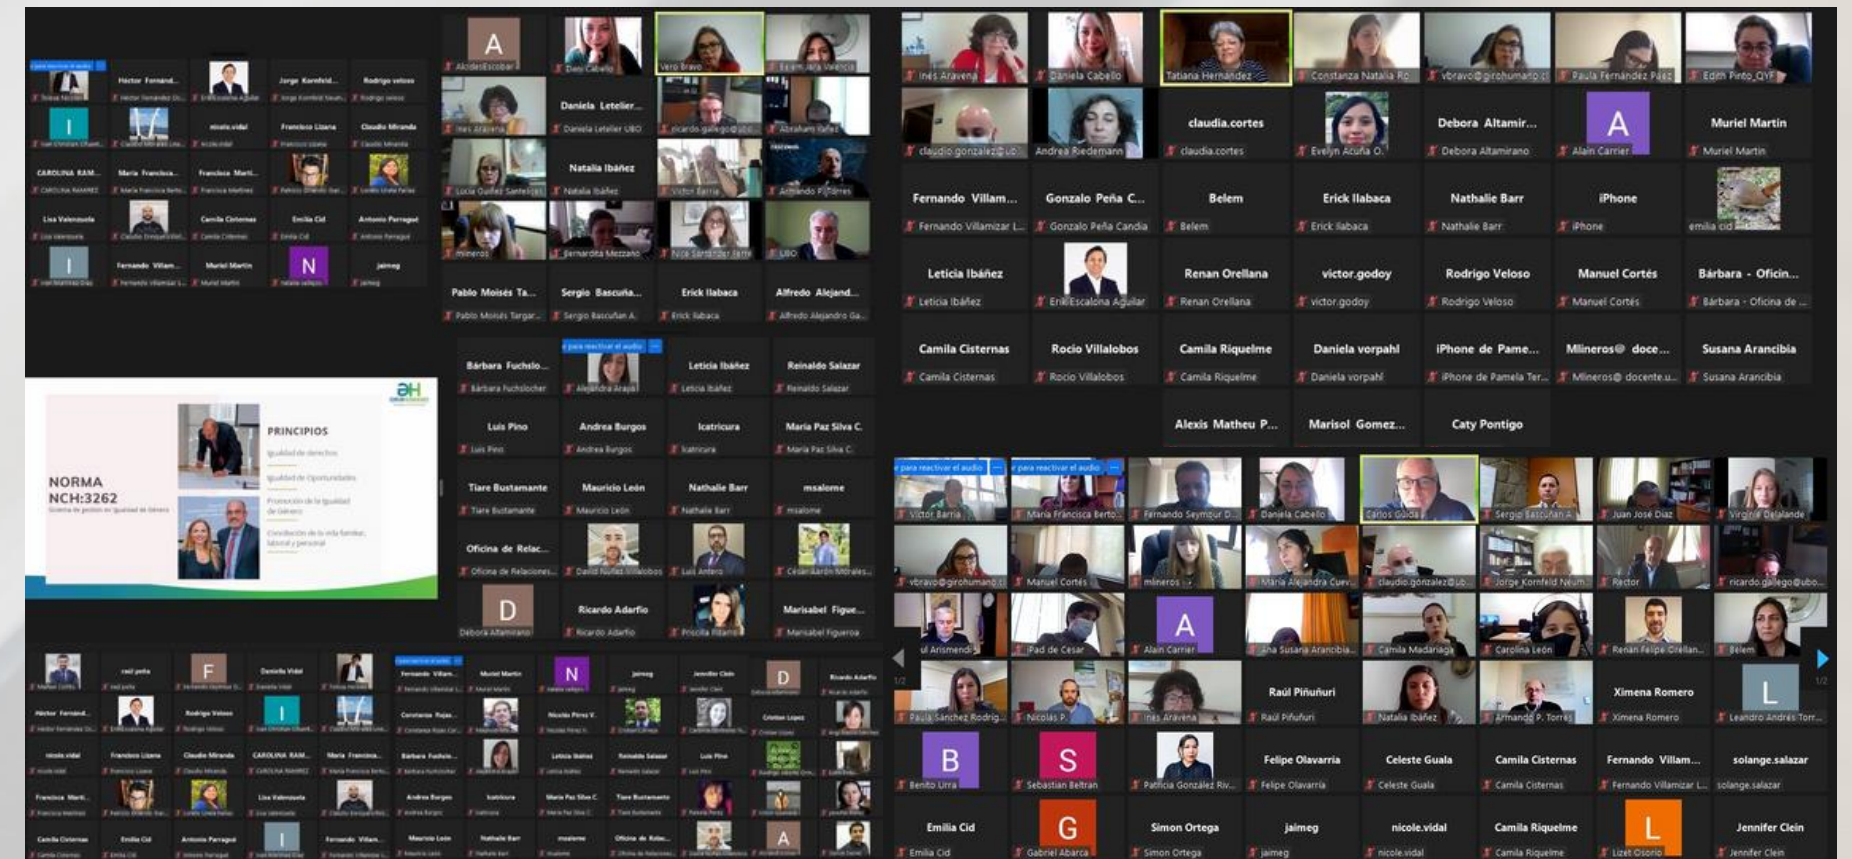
NORMA
NCH:3262

PRINCIPIOS

Inés Aravena
Daniela Cabello
Tatiana Hernández
Constanza Natalia Ro...
vbravo@pirohumano.cl
Paula Fernández Páez
Edith Pinto_QYF
claudio.gonzalez@ub...
Andrea Riedemann
claudia.cortes
Evelyn Acuña O.
Debora Altamir...
Debora Altamirano
A
Alain Carrier
Muriel Martin
Fernando Villam...
Fernando Villamizar L...
Gonzalo Peña C...
Gonzalo Peña Candia
Belem
Erick Ilabaca
Nathalie Barr
iPhone
emilia cid
Leticia Ibáñez
Erik Escalona Aguilar
Renan Orellana
victor.godoy
Rodrigo Veloso
Manuel Cortés
Bárbara - Oficin...
Bárbara - Oficina de ...
Camila Cisternas
Rocio Villalobos
Camila Riquelme
Daniela vorpahl
iPhone de Pame...
iPhone de Pamela Ter...
Mlineros@ doce...
Mlineros@ docente.u...
Susana Arancibia
Alexis Matheu P...
Marisol Gomez...
Caty Pontigo

Victor Barria
María Francisca Berto...
Fernando Seymour D...
Daniela Cabello
Carlos Gúida
Sergio Bascuñán A.
Juan José Díaz
Virginie Delalande
vbravo@pirohumano.cl
Manuel Cortés
mineros
María Alejandra Cuev...
claudio.gonzalez@ub...
Jorge Kornfeld Neum...
Rector
ricardo.gallego@ubo...
ul Arismendi
iPad de Cesar
A
Alain Carrier
Ana Susana Arancibia...
Camila Madariaga
Carolina León
Renan Felipe Orellan...
Belem
Paula Sánchez Rodrig...
Nicolás P.
Inés Aravena
Raúl Piñuñuri
Natalia Ibáñez
Armando P. Torres
Ximena Romero
L
Leandro Andrés Torr...
B
Benito Urra
S
Sebastian Beltran
Patricia González Riv...
Felipe Olavarria
Celeste Guala
Camila Cisternas
Fernando Villam...
Fernando Villamizar L...
solange.salazar
Emilia Cid
G
Gabriel Abarca
Simon Ortega
jaimeg
nicole.vidal
Camila Riquelme
L
Lizet Osorio
Jennifer Clein

A
AlodieEscobar
Vero Bravo
Daniela Letelier...
Daniela Letelier UBO
Natalia Ibáñez
Victor Barria
Armando P. Torres
mineros
Bernardita Mezzano
UBO
Pablo Moisés Ta...
Sergio Bascuña...
Erick Ilabaca
Alfredo Alejand...
Bárbara Fuchslo...
Alejandra Araya
Leticia Ibáñez
Reinaldo Salazar
Luis Pino
Andrea Burgos
Icatricura
María Paz Silva C.
Tiare Bustamante
Mauricio León
Nathalie Barr
msalome
Oficina de Relac...
David Núñez Villalobos
Luis Antero
César Aarón Morales
D
Debora Altamirano
Ricardo Adarfio
Priscila Pitarro
Marisabel Figue...
Marisabel Figueroa

Hector Fernand...
Jorge Kornfeld...
Rodrigo veloso
nicole.vidal
Francisca Lizana
Claudio Miranda
CAROLINA RAM...
María Francisca...
Francisca Marti...
Lisa Valenzuela
Camila Cisternas
Emilia Cid
Antonio Parraguez
Fernando Villam...
Muriel Martin
N
jaimeg
F
Daniela Vidal
raúl peña
Ricardo Adarfio
Cristian Lopez
Constanza Rojas
Bárbara Fuchslo...
Andrea Burgos
Icatricura
María Paz Silva C.
Tiare Bustamante
Leticia Ibáñez
Reinaldo Salazar
Luis Pino
Nicolas Pérez V.
Mauricio León
Nathalie Barr
msalome
Oficina de Rela...
1/2